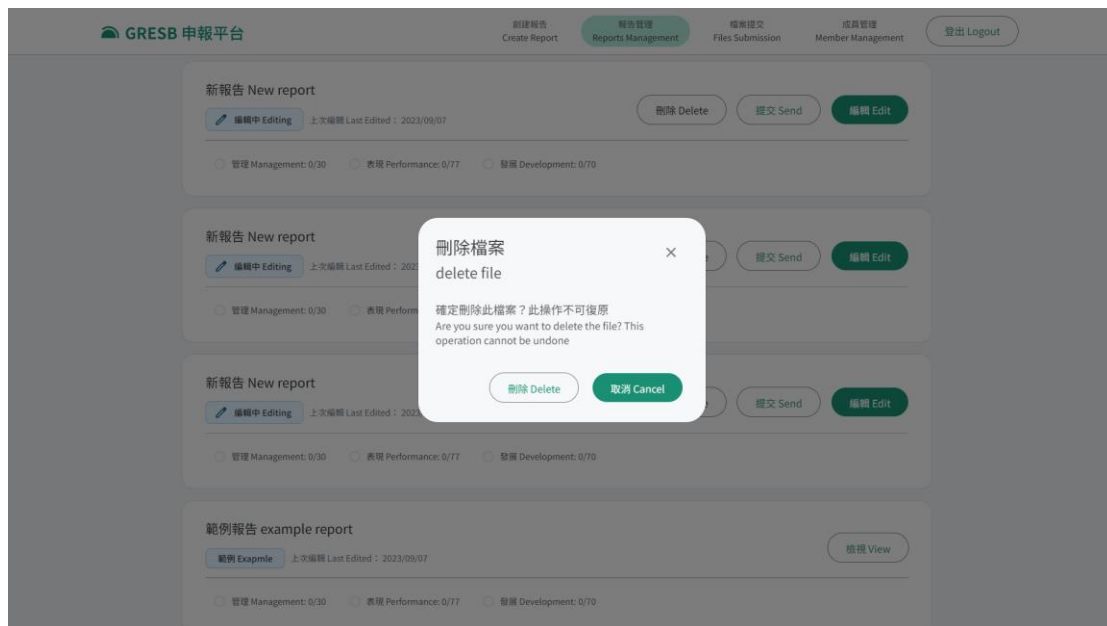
GRESB 申報平台

創建報告
Create Report

報告管理
Reports Management

檔案提交
Files Submission

成員管理
Member Management

登出 Logout

新報告 New report
編輯中 Editing 上次編輯 Last Edited： 2023/09/07
刪除 Delete
提交 Send
編輯 Edit
管理 Management: 0/30 表現 Performance: 0/77 發展 Development: 0/70

新報告 New report
編輯中 Editing 上次編輯 Last Edited： 202
提交 Send
編輯 Edit
管理 Management: 0/30 表現 Perform

新報告 New report
編輯中 Editing 上次編輯 Last Edited： 202
提交 Send
編輯 Edit
管理 Management: 0/30 表現 Performance: 0/77 發展 Development: 0/70

範例報告 example report
範例 Exapmle 上次編輯 Last Edited： 2023/09/07
檢視 View
管理 Management: 0/30 表現 Performance: 0/77 發展 Development: 0/70

刪除檔案
delete file
×
確定刪除此檔案？此操作不可復原
Are you sure you want to delete the file? This operation cannot be undone
刪除 Delete
取消 Cancel